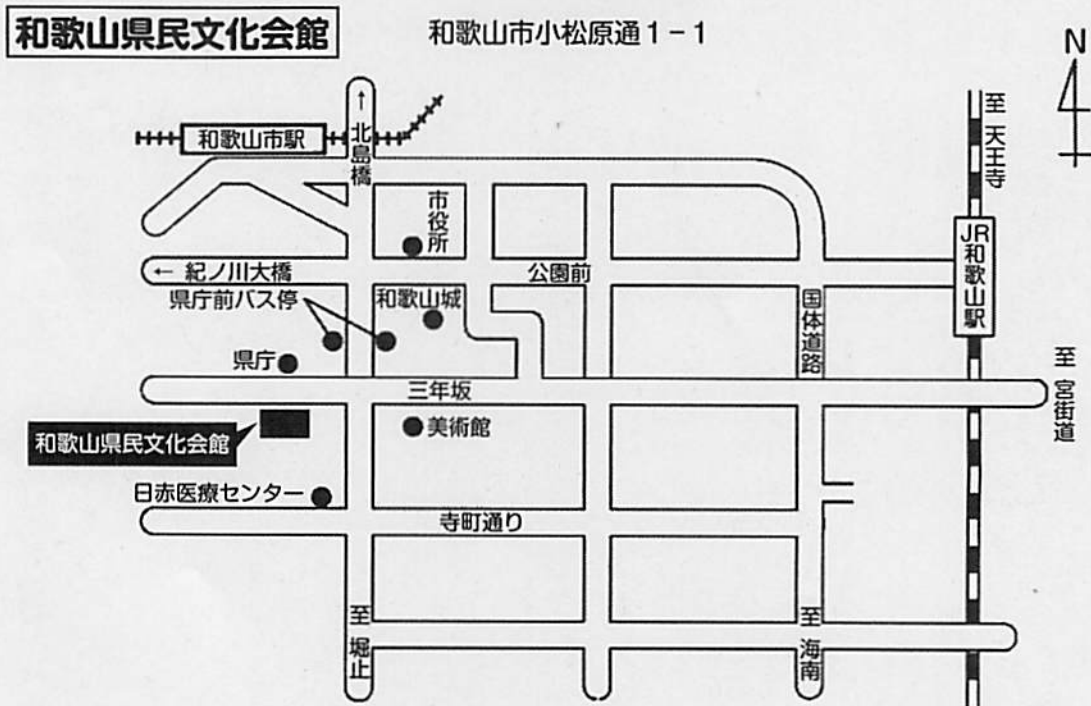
和歌山県民文化会館

和歌山市小松原通１－１

N

和歌山市駅

↑北島橋

至天王寺

市役所

JR和歌山駅

← 紀ノ川大橋

公園前

県庁前バス停

和歌山城

国体道路

県庁

三年坂

至宮街道

美術館

和歌山県民文化会館

日赤医療センター

寺町通り

至堀止

至海南